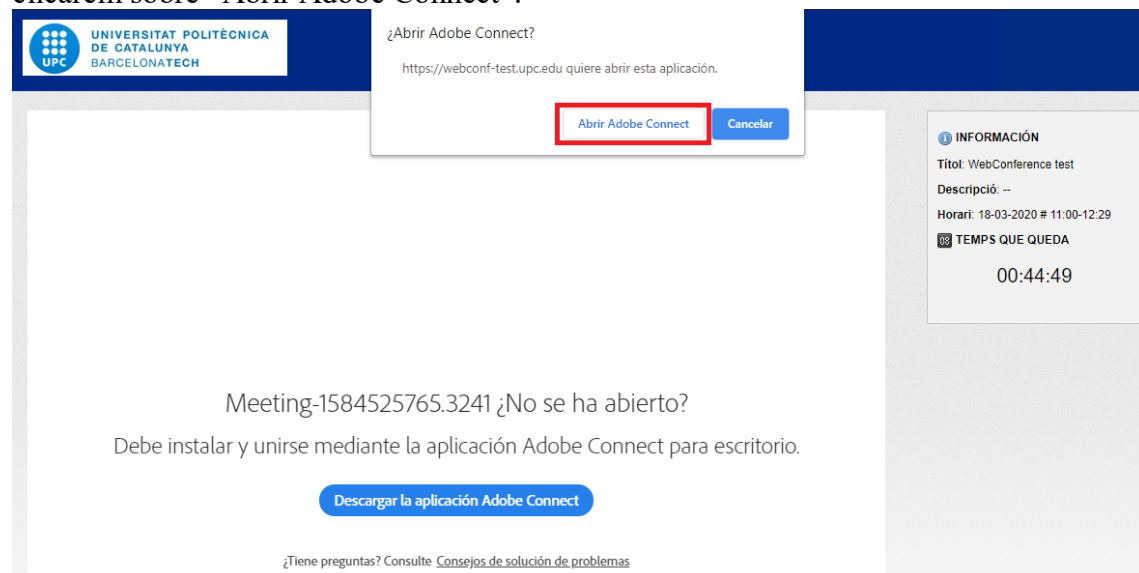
clicarem sobre "Abrir Adobe Connect":

UPC UNIVERSITAT POLITÈCNICA DE CATALUNYA BARCELONATECH

¿Abrir Adobe Connect?

https://webconf-test.upc.edu quiere abrir esta aplicación.

Abrir Adobe Connect Cancelar

INFORMACIÓN
Títol: WebConference test
Descripció: --
Horari: 18-03-2020 # 11:00-12:29
TEMPS QUE QUEDA
00:44:49

Meeting-1584525765.3241 ¿No se ha abierto?

Debe instalar y unirse mediante la aplicación Adobe Connect para escritorio.

Descargar la aplicación Adobe Connect

¿Tiene preguntas? Consulte Consejos de solución de problemas